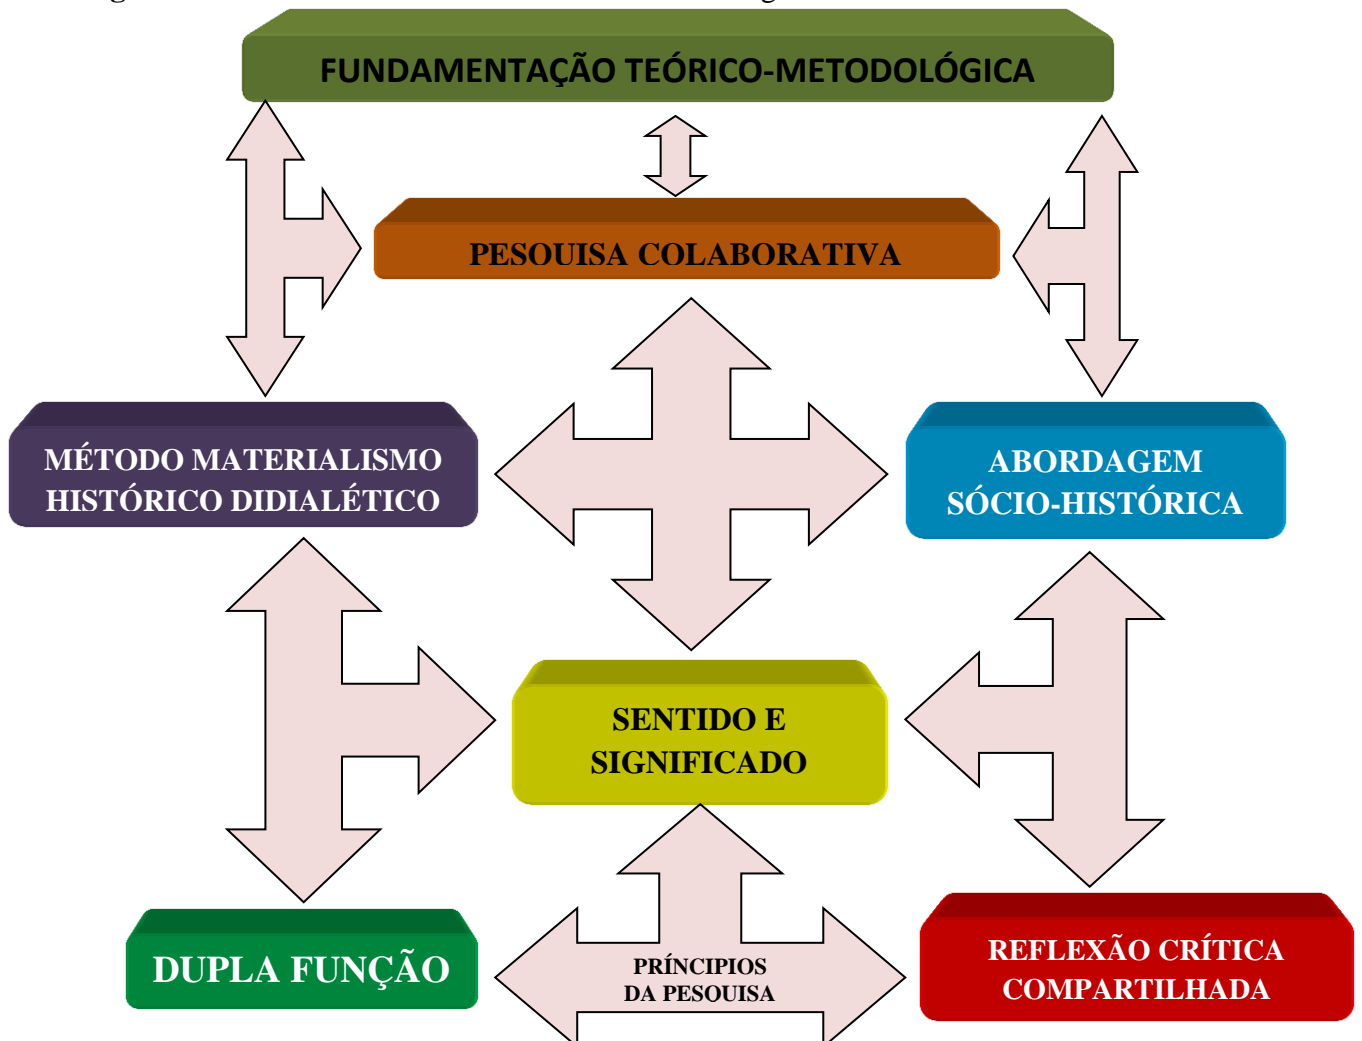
FUNDAMENTAÇÃO TEÓRICO-METODOLÓGICA

PESOUISA COLABORATIVA

MÉTODO MATERIALISMO HISTÓRICO DIDIALÉTICO

ABORDAGEM SÓCIO-HISTÓRICA

SENTIDO E SIGNIFICADO

DUPLA FUNÇÃO

PRÍNCIPIOS DA PESOUISA

REFLEXÃO CRÍTICA COMPARTILHADA